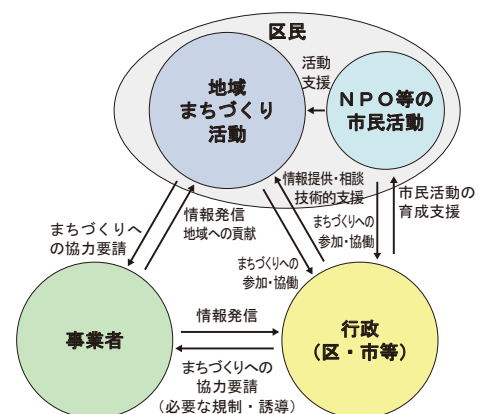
区民

地域
まちづくり
活動

活動
支援

NPO等の
市民活動

情報提供・相談
技術的支援

市民活動の
育成支援

まちづくりへ
の協力要請

情報発信
地域への貢献

まちづくりへの
参加・協働

まちづくりへの
参加・協働

事業者

情報発信

まちづくりへの
協力要請
（必要な規制・誘導）

行政
（区・市等）